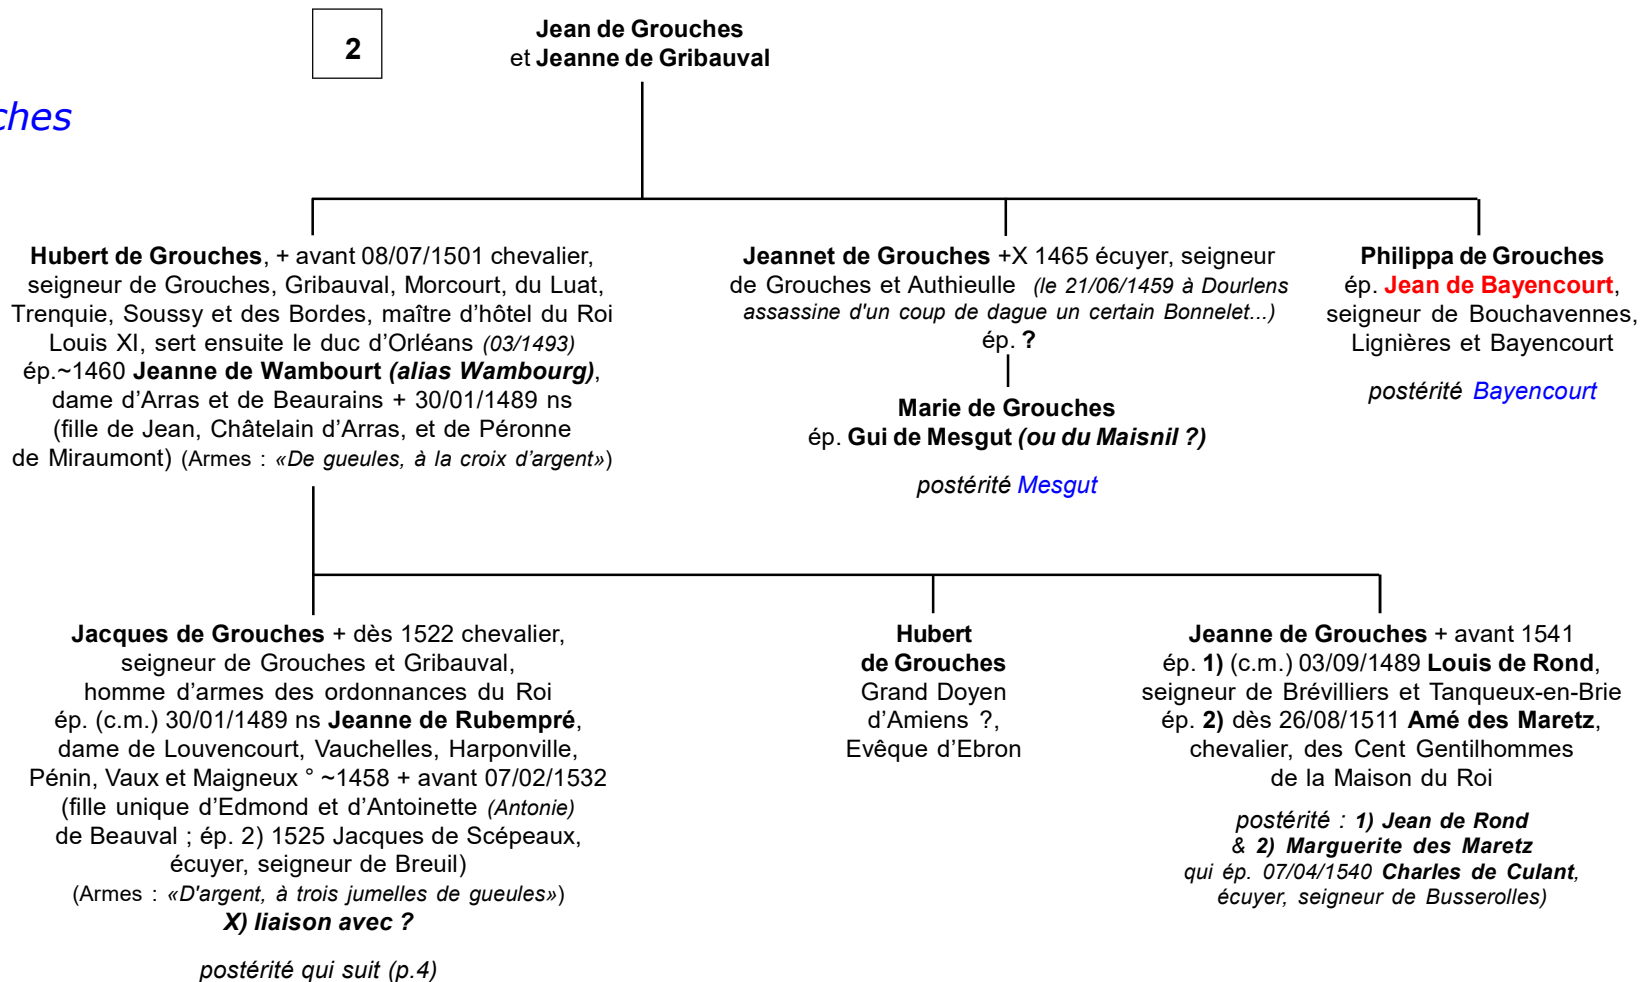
ches

2

Jean de Grouches
et Jeanne de Gribauval

Hubert de Grouches, + avant 08/07/1501 chevalier, seigneur de Grouches, Gribauval, Morcourt, du Luat, Trenquie, Soussy et des Bordes, maître d'hôtel du Roi Louis XI, sert ensuite le duc d'Orléans (03/1493)
ép.~1460 Jeanne de Wambourt (alias Wambourg), dame d'Arras et de Beaurains + 30/01/1489 ns (fille de Jean, Châtelain d'Arras, et de Péronne de Miraumont) (Armes : «De gueules, à la croix d'argent»)

Jeannet de Grouches +X 1465 écuyer, seigneur de Grouches et Authieulle (le 21/06/1459 à Dourlens assassine d'un coup de dague un certain Bonnelet...)
ép. ?

Marie de Grouches
ép. Gui de Mesgut (ou du Maisnil ?)

postérité Mesgut

Philippa de Grouches
ép. Jean de Bayencourt, seigneur de Bouchavennes, Lignières et Bayencourt

postérité Bayencourt

Jacques de Grouches + dès 1522 chevalier, seigneur de Grouches et Gribauval, homme d'armes des ordonnances du Roi
ép. (c.m.) 30/01/1489 ns Jeanne de Rubempré, dame de Louvencourt, Vauchelles, Harponville, Pénin, Vaux et Maigneux ° ~1458 + avant 07/02/1532 (fille unique d'Edmond et d'Antoinette (Antonie) de Beauval ; ép. 2) 1525 Jacques de Scépeaux, écuyer, seigneur de Breuil)
(Armes : «D'argent, à trois jumelles de gueules»)
X) liaison avec ?

postérité qui suit (p.4)

Hubert
de Grouches
Grand Doyen d'Amiens ?,
Evêque d'Ebron

Jeanne de Grouches + avant 1541
ép. 1) (c.m.) 03/09/1489 Louis de Rond, seigneur de Brévilliers et Tanqueux-en-Brie
ép. 2) dès 26/08/1511 Amé des Maretz, chevalier, des Cent Gentilhommes de la Maison du Roi

postérité : 1) Jean de Rond
& 2) Marguerite des Maretz
qui ép. 07/04/1540 Charles de Culant, écuyer, seigneur de Busserolles)